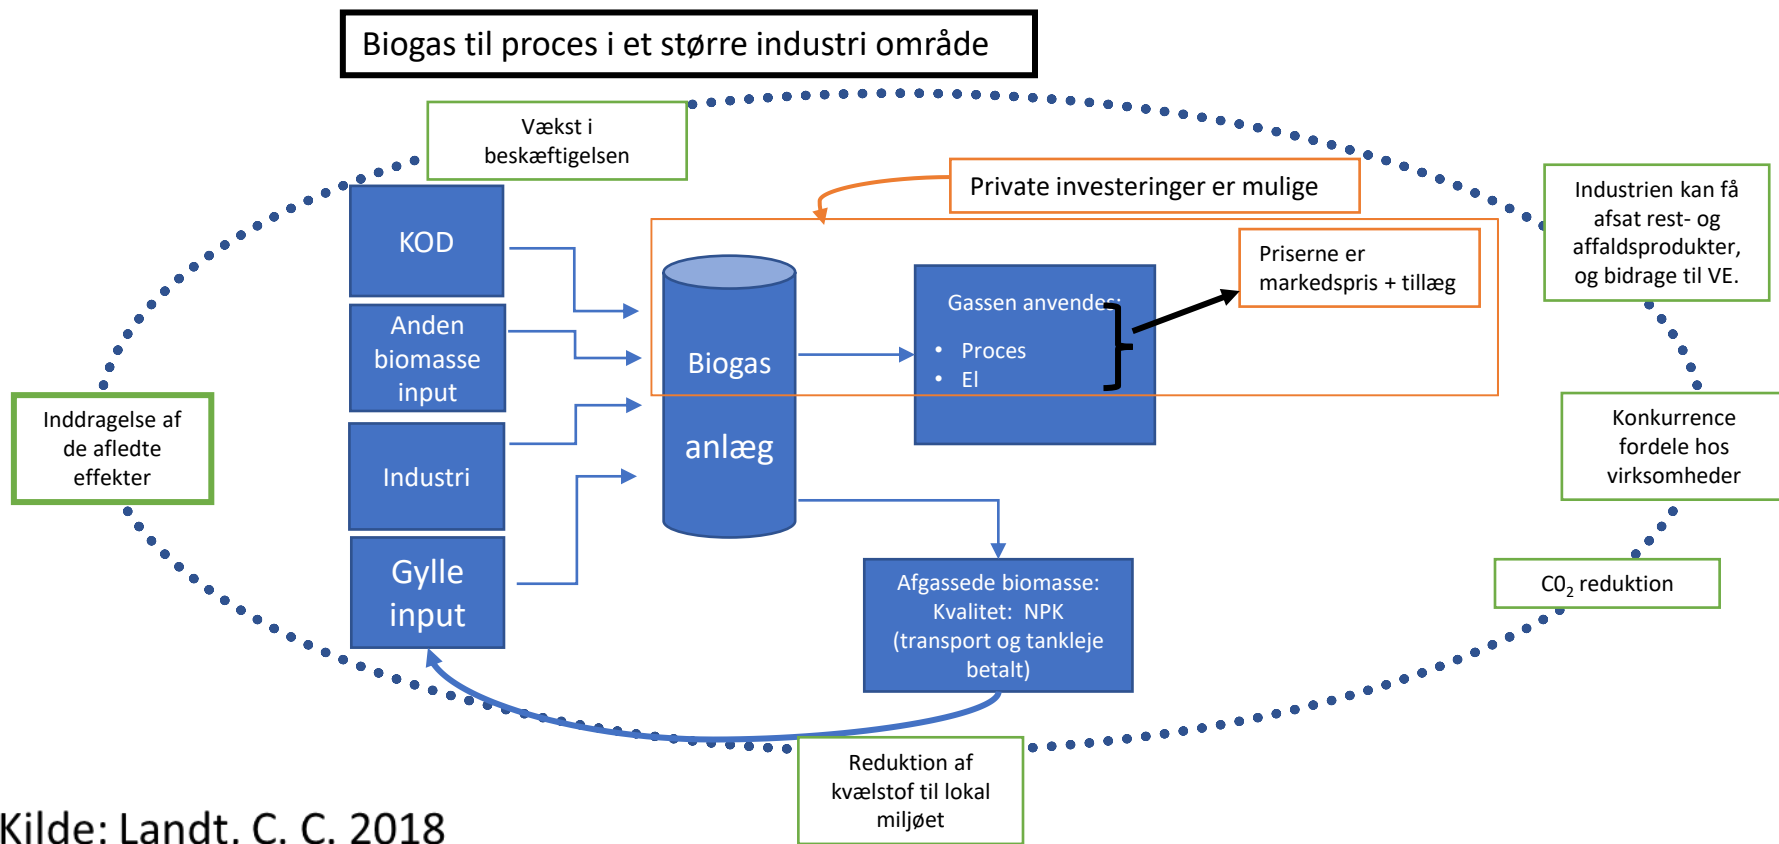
Biogas til proces i et større industri område

Vækst i beskæftigelsen

Private investeringer er mulige

Industrien kan få afsat rest- og affaldsprodukter, og bidrage til VE.

KOD

Anden biomasse input

Industri

Gylle input

Biogas anlæg

Gassen anvendes:
• Proces
• El

Priserne er markedspris + tillæg

Inddragelse af de afledte effekter

Konkurrence fordele hos virksomheder

C$0_2$ reduktion

Afgassede biomasse: Kvalitet: NPK (transport og tankleje betalt)

Reduktion af kvælstof til lokal miljøet

Kilde: Landt. C. C. 2018